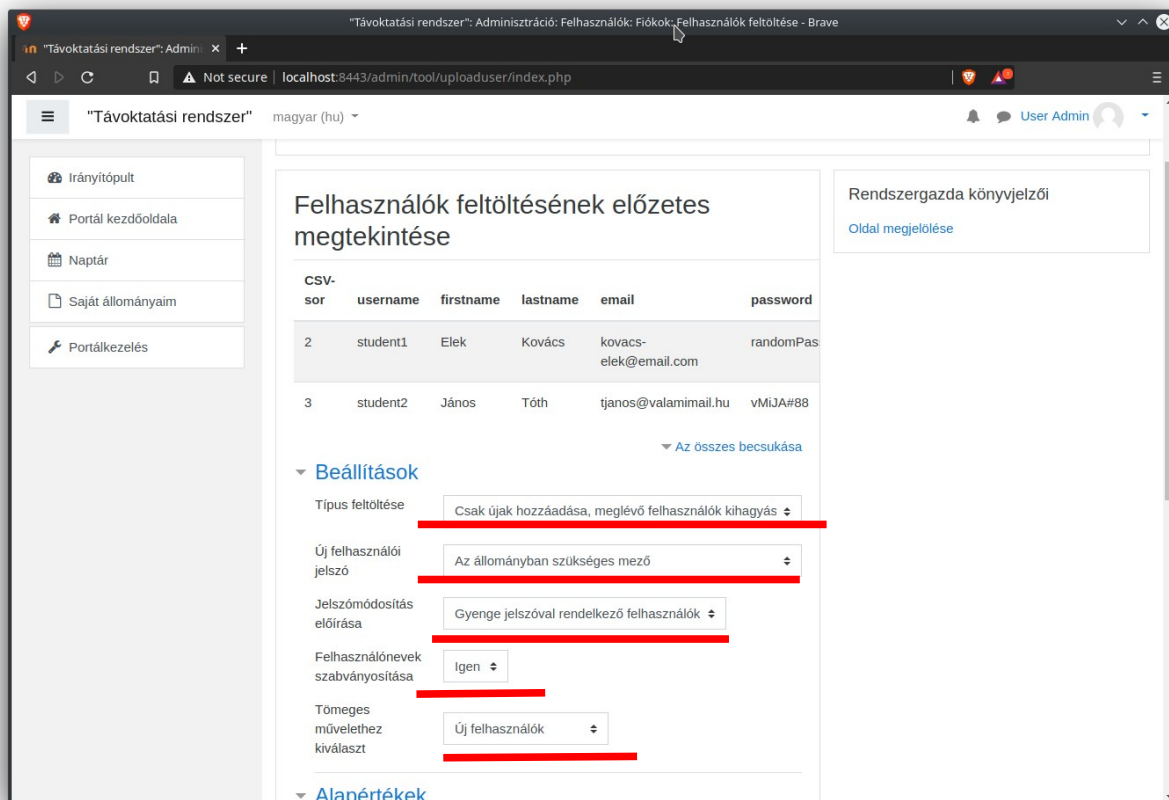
"Távoktatási rendszer": Adminisztráció: Felhasználók: Fiókok: Felhasználók feltöltése - Brave

"Távoktatási rendszer": Admin ×  +

Not secure | localhost:8443/admin/tool/uploaduser/index.php

"Távoktatási rendszer"   magyar (hu)

User Admin

Irányítópult
Portál kezdőoldala
Naptár
Saját állományaim
Portálkezelés

Felhasználók feltöltésének előzetes megtekintése

| CSV-sor | username | firstname | lastname | email | password |
|---|---|---|---|---|---|
| 2 | student1 | Elek | Kovács | kovacs-elek@email.com | randomPas |
| 3 | student2 | János | Tóth | tjanos@valamimail.hu | vMiJA#88 |

Az összes becsukása

Beállítások

Típus feltöltése   Csak újak hozzáadása, meglévő felhasználók kihagyás

Új felhasználói jelszó   Az állományban szükséges mező

Jelszómódosítás előírása   Gyenge jelszóval rendelkező felhasználók

Felhasználónevek szabványosítása   Igen

Tömeges művelethez kiválaszt   Új felhasználók

Alapértékek

Rendszergazda könyvjelzői

Oldal megjelölése